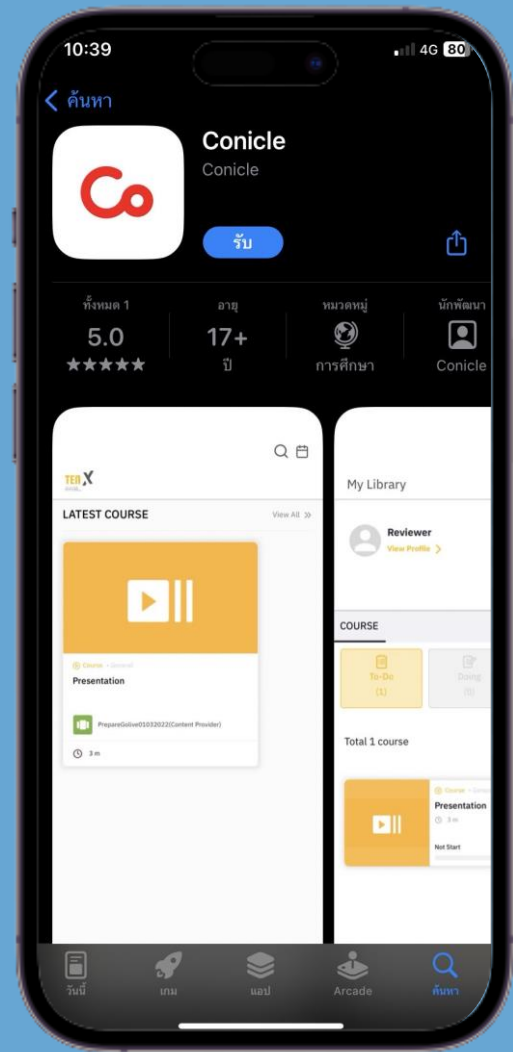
10:39
4G 80

< ค้นหา

Conicle
Conicle
รับ

ทั้งหมด 1
5.0
★★★★★

อายุ
17+
ปี

หมวดหมู่
การศึกษา

นักพัฒนา
Conicle

TENX

LATEST COURSE
View All »

Course > General
Presentation

PrepareGolive01032022(Content Provider)

3 m

My Library

Reviewer
View Profile >

COURSE

To-Do
(1)

Doing
(0)

Total 1 course

Course > General
Presentation
3 m
Not Start

วันนี้
เกม
แอป
Arcade
ค้นหา